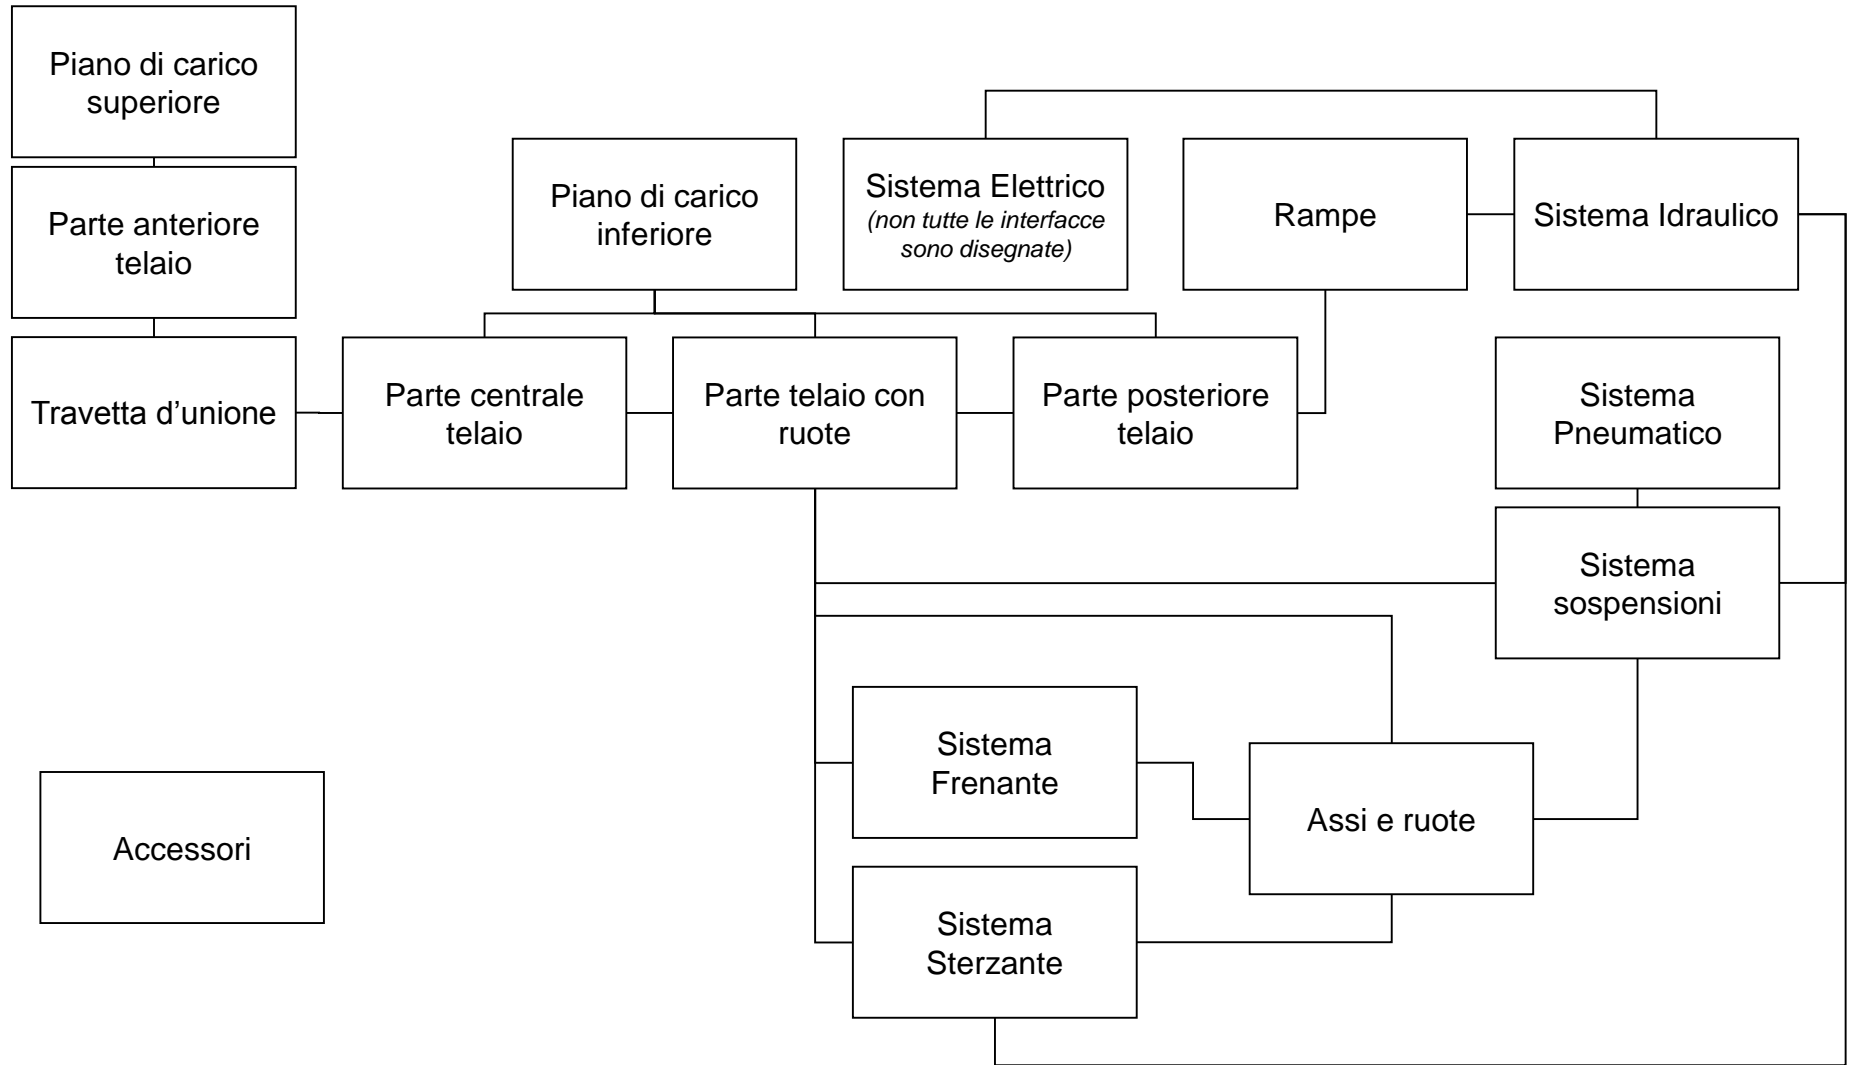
Piano di carico superiore

Parte anteriore telaio

Travetta d’unione

Piano di carico inferiore

Sistema Elettrico
(non tutte le interfacce sono disegnate)

Rampe

Sistema Idraulico

Parte centrale telaio

Parte telaio con ruote

Parte posteriore telaio

Sistema Pneumatico

Sistema sospensioni

Sistema Frenante

Assi e ruote

Accessori

Sistema Sterzante